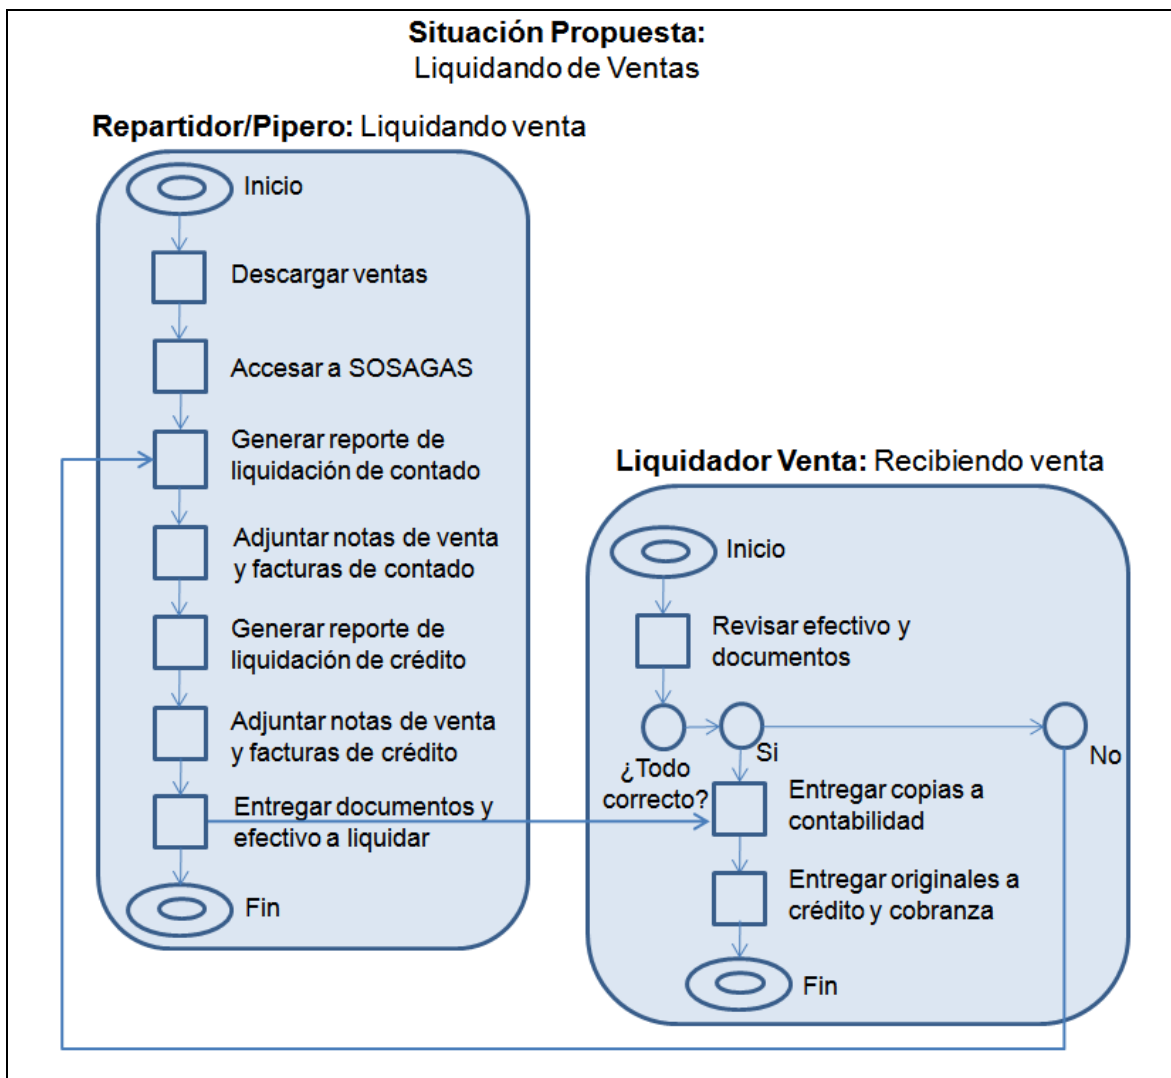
**Situación Propuesta:**
Liquidando de Ventas

**Repartidor/Pipero:** Liquidando venta

Inicio

Descargar ventas

Accesar a SOSAGAS

Generar reporte de liquidación de contado

Adjuntar notas de venta y facturas de contado

Generar reporte de liquidación de crédito

Adjuntar notas de venta y facturas de crédito

Entregar documentos y efectivo a liquidar

Fin

**Liquidador Venta:** Recibiendo venta

Inicio

Revisar efectivo y documentos

¿Todo correcto?

Si

No

Entregar copias a contabilidad

Entregar originales a crédito y cobranza

Fin